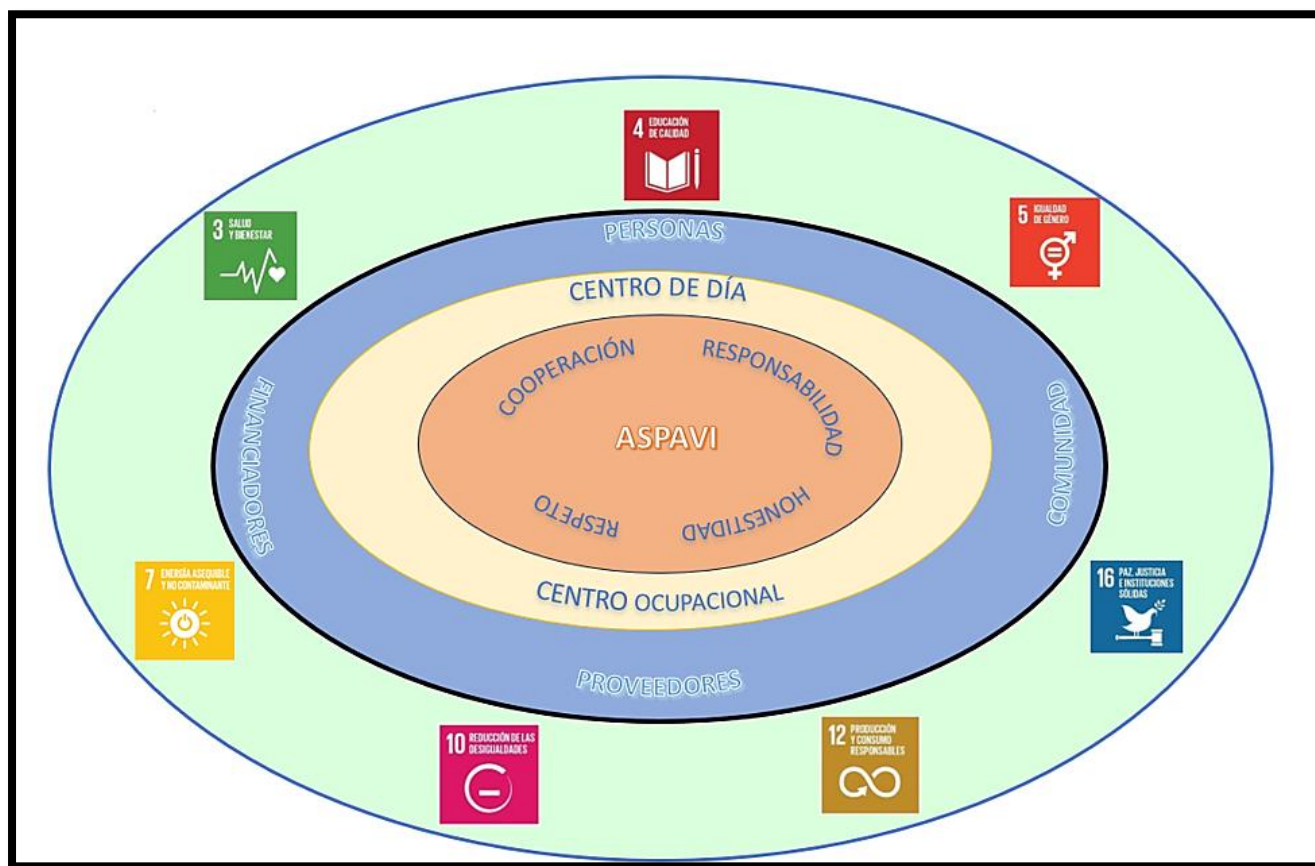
4 EDUCACIÓN DE CALIDAD

3 SALUD Y BIENESTAR

5 IGUALDAD DE GÉNERO

PERSONAS

CENTRO DE DÍA

COOPERACIÓN

RESPONSABILIDAD

FINANCIADORES

ASPAVI

COMUNIDAD

RESPETO

HONESTIDAD

CENTRO OCUPACIONAL

7 ENERGÍA ASEQUIBLE Y NO CONTAMINANTE

16 PAZ, JUSTICIA E INSTITUCIONES SÓLIDAS

PROVEEDORES

10 REDUCCIÓN DE LAS DESIGUALDADES

12 PRODUCCIÓN Y CONSUMO RESPONSABLES